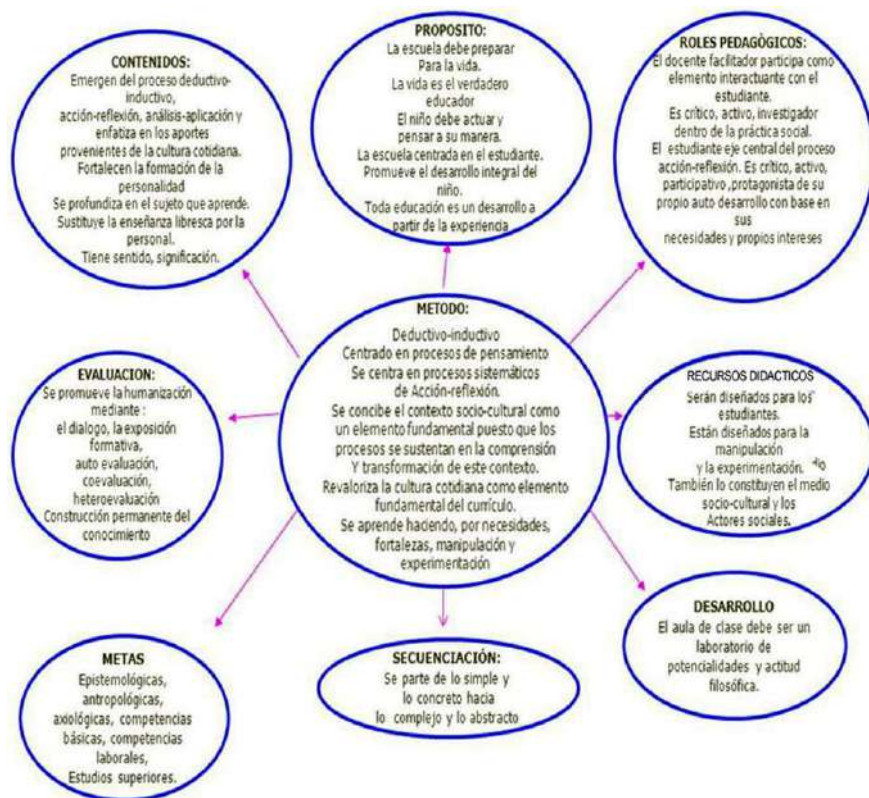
PROPOSITO:
La escuela debe preparar Para la vida.
La vida es el verdadero educador
El niño debe actuar y pensar a su manera.
La escuela centrada en el estudiante.
Promueve el desarrollo integral del niño.
Toda educación es un desarrollo a partir de la experiencia

CONTENIDOS:
Emergen del proceso deductivo-inductivo, acción-reflexión, análisis-aplicación y enfatiza en los aportes provenientes de la cultura cotidiana.
Fortalecen la formación de la personalidad
Se profundiza en el sujeto que aprende.
Sustituye la enseñanza libresca por la personal.
Tiene sentido, significación.

ROLES PEDAGÓGICOS:
El docente facilitador participa como elemento interactuante con el estudiante.
Es crítico, activo, investigador dentro de la práctica social.
El estudiante eje central del proceso acción-reflexión. Es crítico, activo, participativo ,protagonista de su propio auto desarrollo con base en sus necesidades y propios intereses

METODO:
Deductivo-inductivo
Centrado en procesos de pensamiento
Se centra en procesos sistemáticos de Acción-reflexión.
Se concibe el contexto socio-cultural como un elemento fundamental puesto que los procesos se sustentan en la comprensión Y transformación de este contexto.
Revaloriza la cultura cotidiana como elemento fundamental del currículo.
Se aprende haciendo, por necesidades, fortalezas, manipulación y experimentación

EVALUACION:
Se promueve la humanización mediante :
el dialogo, la exposición formativa, auto evaluación, coevaluación, heteroevaluación
Construcción permanente del conocimiento

RECURSOS DIDACTICOS
Serán diseñados para los estudiantes.
Están diseñados para la manipulación y la experimentación.
También lo constituyen el medio socio-cultural y los Actores sociales.

DESARROLLO
El aula de clase debe ser un laboratorio de potencialidades y actitud filosófica.

METAS
Epistemológicas, antropológicas, axiológicas, competencias básicas, competencias laborales, Estudios superiores.

SECUENCIACIÓN:
Se parte de lo simple y lo concreto hacia lo complejo y lo abstracto